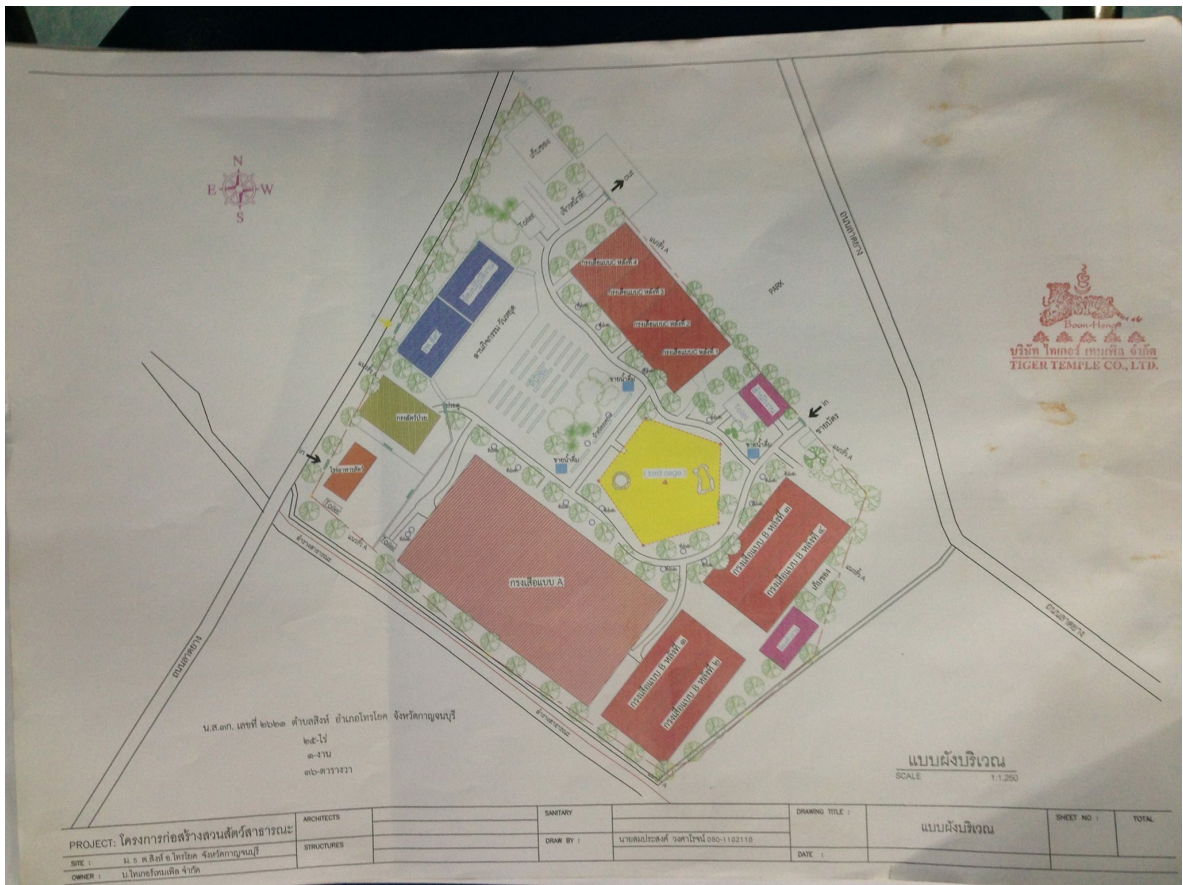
N
E W
S

Boon-Hang
บริษัท ไทเกอร์ เทมเพิล จำกัด
TIGER TEMPLE CO., LTD.

OUT
IN
IN
PARK
ถนนสาธารณะ
ถนนสาธารณะ
ถนนสาธารณะ
ถนนสาธารณะ
ลานกิจกรรม กับเสือ
กรงเสือแบบ A
กรงเสือแบบ B หลังที่ ๑
กรงเสือแบบ B หลังที่ ๒
กรงเสือแบบ B หลังที่ ๓
กรงเสือแบบ B หลังที่ ๔
ลานกิจกรรม
ขายน้ำดื่ม
ขายน้ำดื่ม
ขายน้ำดื่ม
ขายบัตร
กรงสัตว์ป่วย
โรงอาหารสัตว์
Toilet
Toilet
Toilet
แบบที่ A
แบบที่ A
แบบที่ A
แบบที่ A
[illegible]

น.ส.๓ก. เลขที่ ๒๒๒๓ ตำบลสิงห์ อำเภอไทรโยค จังหวัดกาญจนบุรี
๒๕-ไร่
๓-งาน
๓๖-ตารางวา

แบบผังบริเวณ
SCALE 1:1,250

| PROJECT : โครงการก่อสร้างสวนสัตว์สาธารณะ | ARCHITECTS | | SANITARY | | DRAWING TITLE : | แบบผังบริเวณ | SHEET NO : | TOTAL |
|---|---|---|---|---|---|---|---|---|
| SITE : ม.๖ ต.สิงห์ อ.ไทรโยค จังหวัดกาญจนบุรี | STRUCTURES | | DRAW BY : | นายสมประสงค์ วงศาโรจน์ 080-1102110 | DATE : | | | |
| OWNER : บ.ไทเกอร์เทมเพิล จำกัด | | | | | | | | |